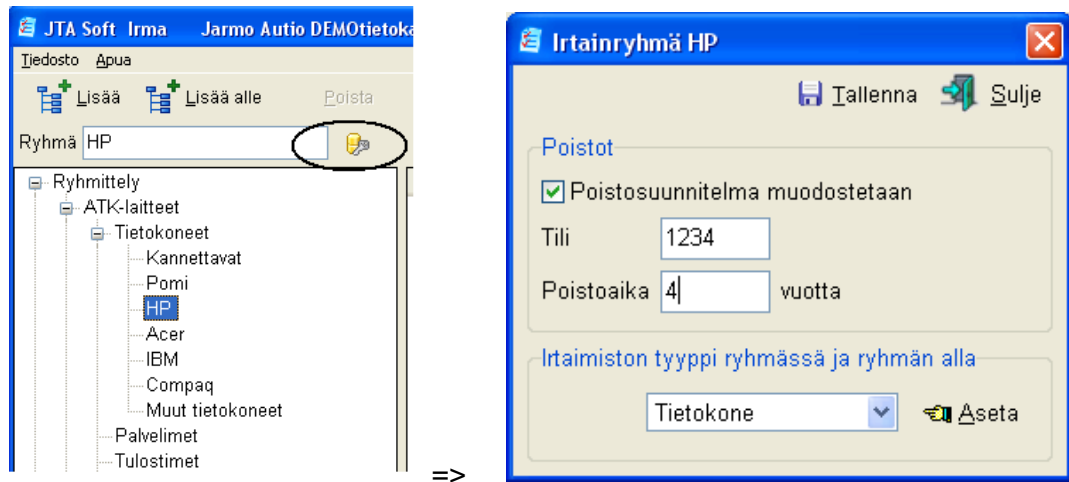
JTA Soft Irma Jarmo Autio DEMOtietoka

Tiedosto Apua

Lisää Lisää alle Poista

Ryhmä HP

Ryhmittely
ATK-laitteet
Tietokoneet
Kannettavat
Pomi
HP
Acer
IBM
Compaq
Muut tietokoneet
Palvelimet
Tulostimet

=>

Irtainryhmä HP

Tallenna Sulje

Poistot

Poistosuunnitelma muodostetaan

Tili 1234

Poistoaika 4 vuotta

Irtaimiston tyyppi ryhmässä ja ryhmän alla

Tietokone Aseta